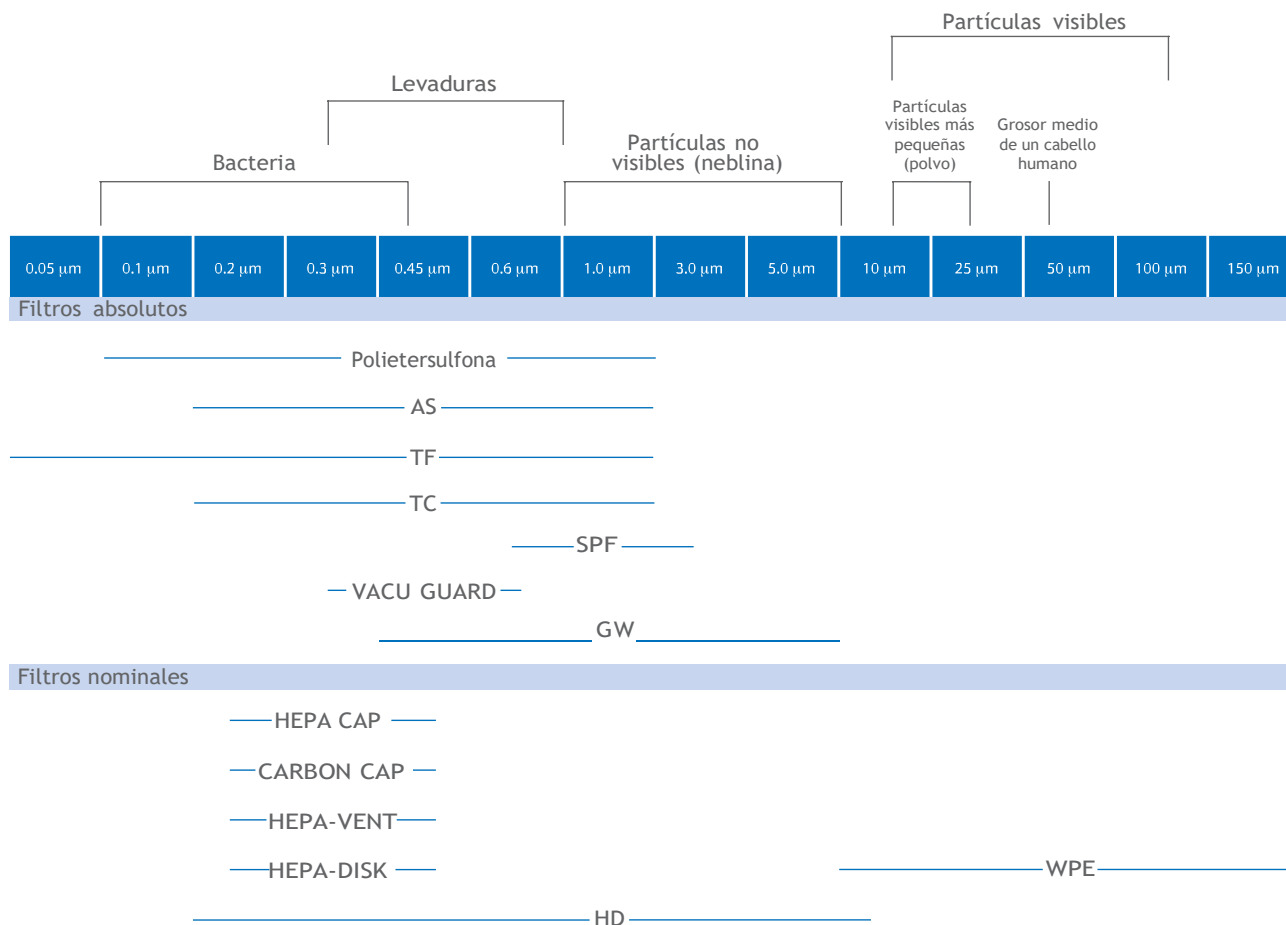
Partículas visibles

Levaduras

Partículas visibles más pequeñas (polvo)

Grosor medio de un cabello humano

Partículas no visibles (neblina)

Bacteria

| 0.05 μm | 0.1 μm | 0.2 μm | 0.3 μm | 0.45 μm | 0.6 μm | 1.0 μm | 3.0 μm | 5.0 μm | 10 μm | 25 μm | 50 μm | 100 μm | 150 μm |
|---|---|---|---|---|---|---|---|---|---|---|---|---|---|

Filtros absolutos

Polietersulfona

AS

TF

TC

SPF

VACU GUARD

GW

Filtros nominales

HEPA CAP

CARBON CAP

HEPA-VENT

HEPA-DISK

WPE

HD